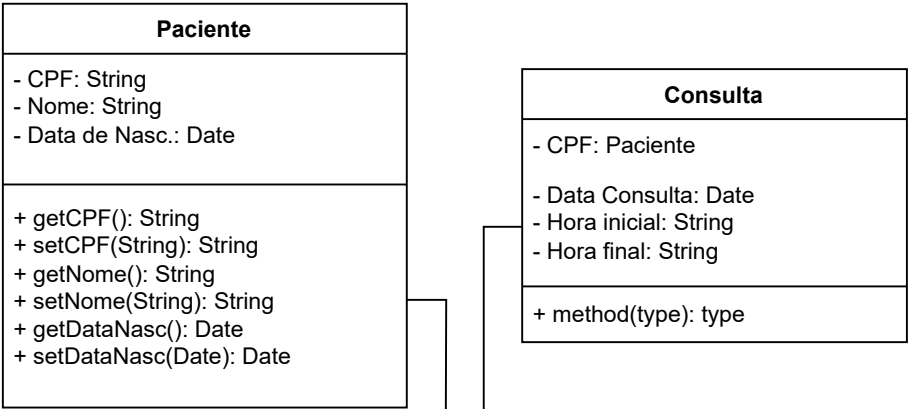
Paciente

- CPF: String
- Nome: String
- Data de Nasc.: Date

+ getCPF(): String
+ setCPF(String): String
+ getNome(): String
+ setNome(String): String
+ getDataNasc(): Date
+ setDataNasc(Date): Date

Consulta

- CPF: Paciente

- Data Consulta: Date
- Hora inicial: String
- Hora final: String

+ method(type): type